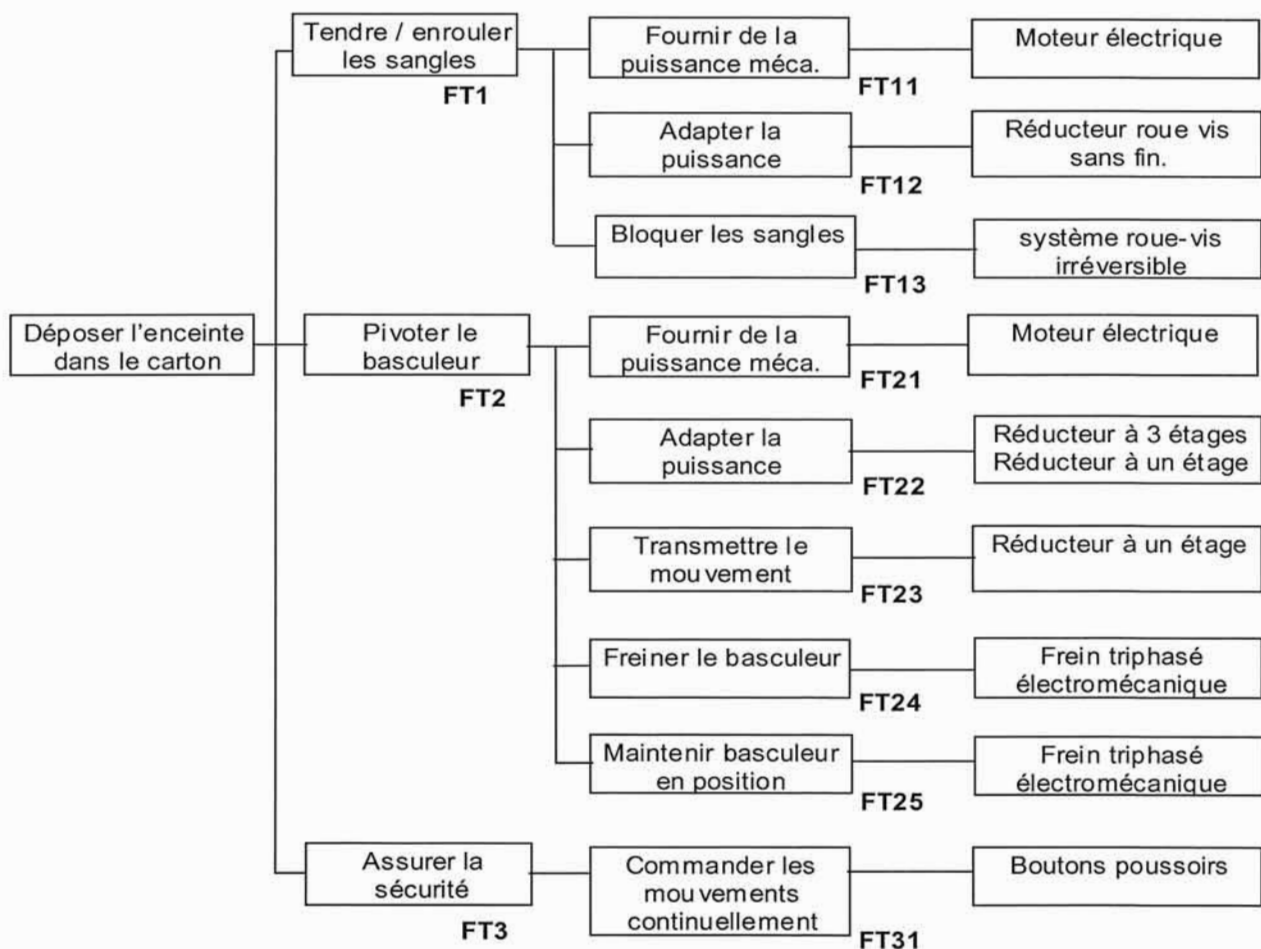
Déposer l'enceinte dans le carton

Tendre / enrouler les sangles
FT1

Fournir de la puissance méca.
FT11
Moteur électrique

Adapter la puissance
FT12
Réducteur roue vis sans fin.

Bloquer les sangles
FT13
système roue-vis irréversible

Pivoter le basculeur
FT2

Fournir de la puissance méca.
FT21
Moteur électrique

Adapter la puissance
FT22
Réducteur à 3 étages
Réducteur à un étage

Transmettre le mouvement
FT23
Réducteur à un étage

Freiner le basculeur
FT24
Frein triphasé électromécanique

Maintenir basculeur en position
FT25
Frein triphasé électromécanique

Assurer la sécurité
FT3

Commander les mouvements continuellement
FT31
Boutons poussoirs